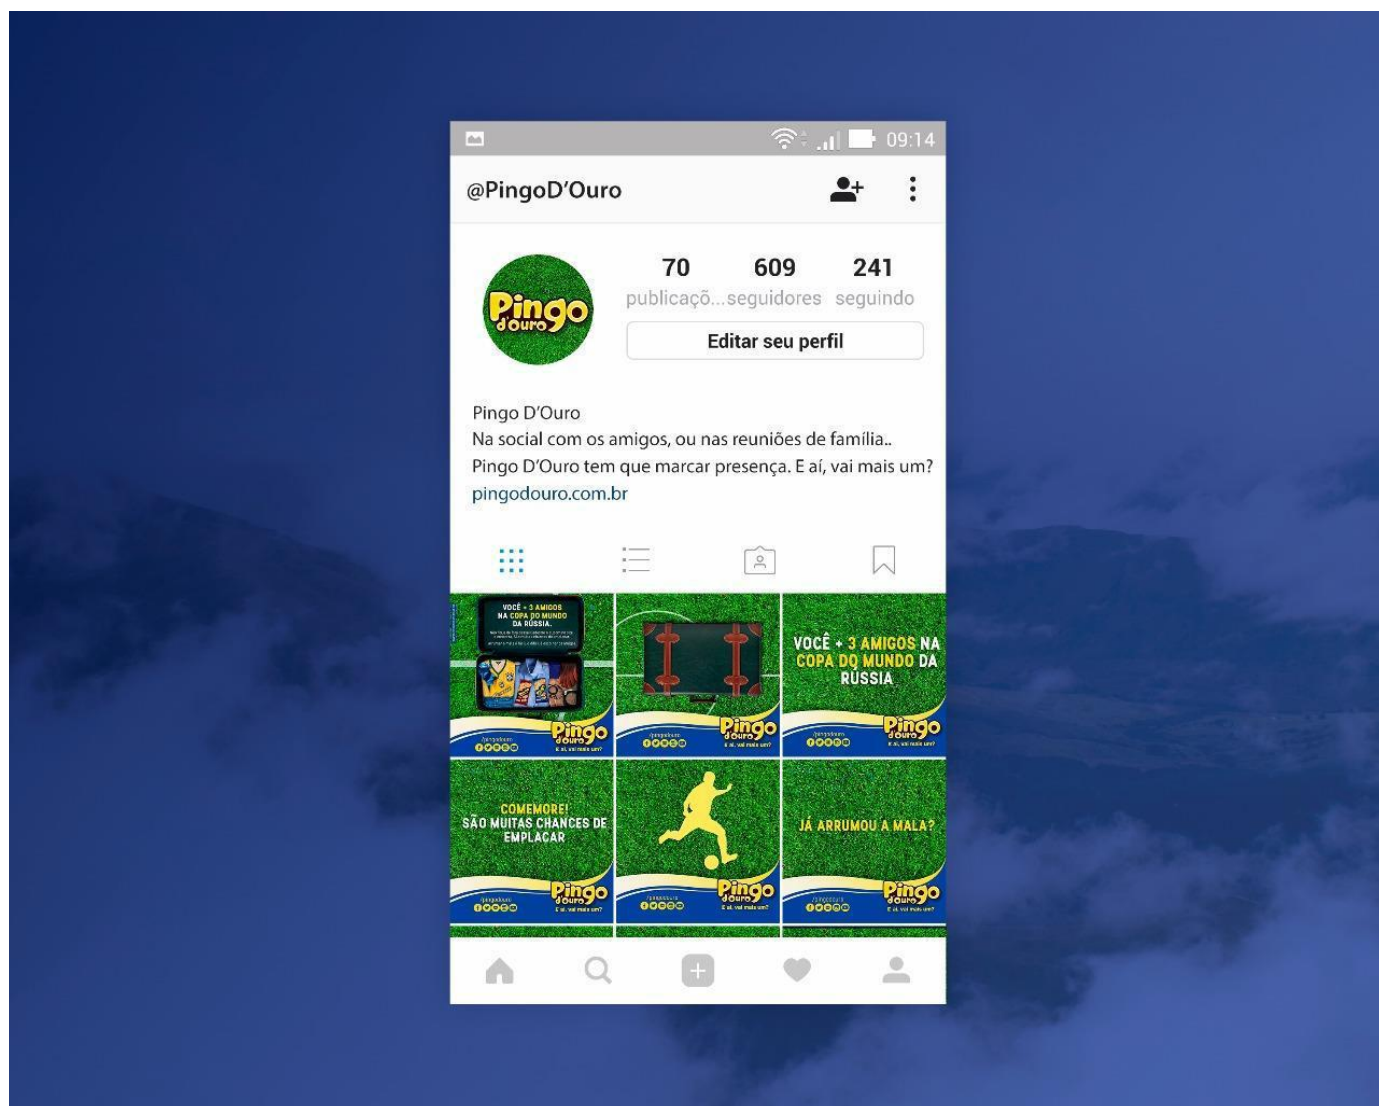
09:14

@PingoD'Ouro

Pingo d'ouro

70 publicaçõ...
609 seguidores
241 seguindo

Editar seu perfil

Pingo D'Ouro
Na social com os amigos, ou nas reuniões de família..
Pingo D'Ouro tem que marcar presença. E aí, vai mais um?
pingodouro.com.br

VOCÊ + 3 AMIGOS NA COPA DO MUNDO DA RÚSSIA.
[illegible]
Pingo d'ouro
E aí, vai mais um?

Pingo d'ouro
E aí, vai mais um?

VOCÊ + 3 AMIGOS NA COPA DO MUNDO DA RÚSSIA
Pingo d'ouro
E aí, vai mais um?

COMEMORE! SÃO MUITAS CHANCES DE EMPLACAR
Pingo d'ouro
E aí, vai mais um?

Pingo d'ouro
E aí, vai mais um?

JÁ ARRUMOU A MALA?
Pingo d'ouro
E aí, vai mais um?